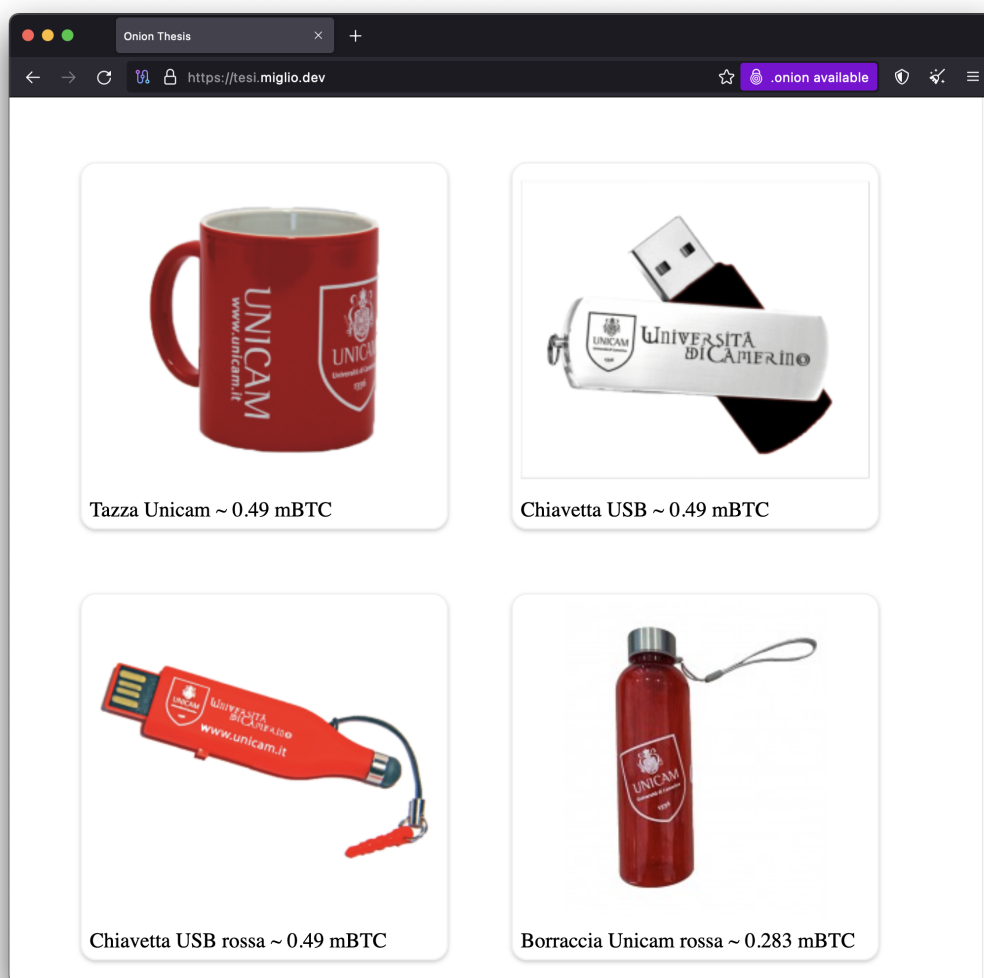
Onion Thesis

https://tesi.miglio.dev

.onion available

UNICAM
www.unicam.it
UNICAM
Università di Camerino
1336

Tazza Unicam ~ 0.49 mBTC

UNICAM
Università di Camerino

Chiavetta USB ~ 0.49 mBTC

Università di Camerino
www.unicam.it

Chiavetta USB rossa ~ 0.49 mBTC

UNICAM
Università di Camerino
1336

Borraccia Unicam rossa ~ 0.283 mBTC